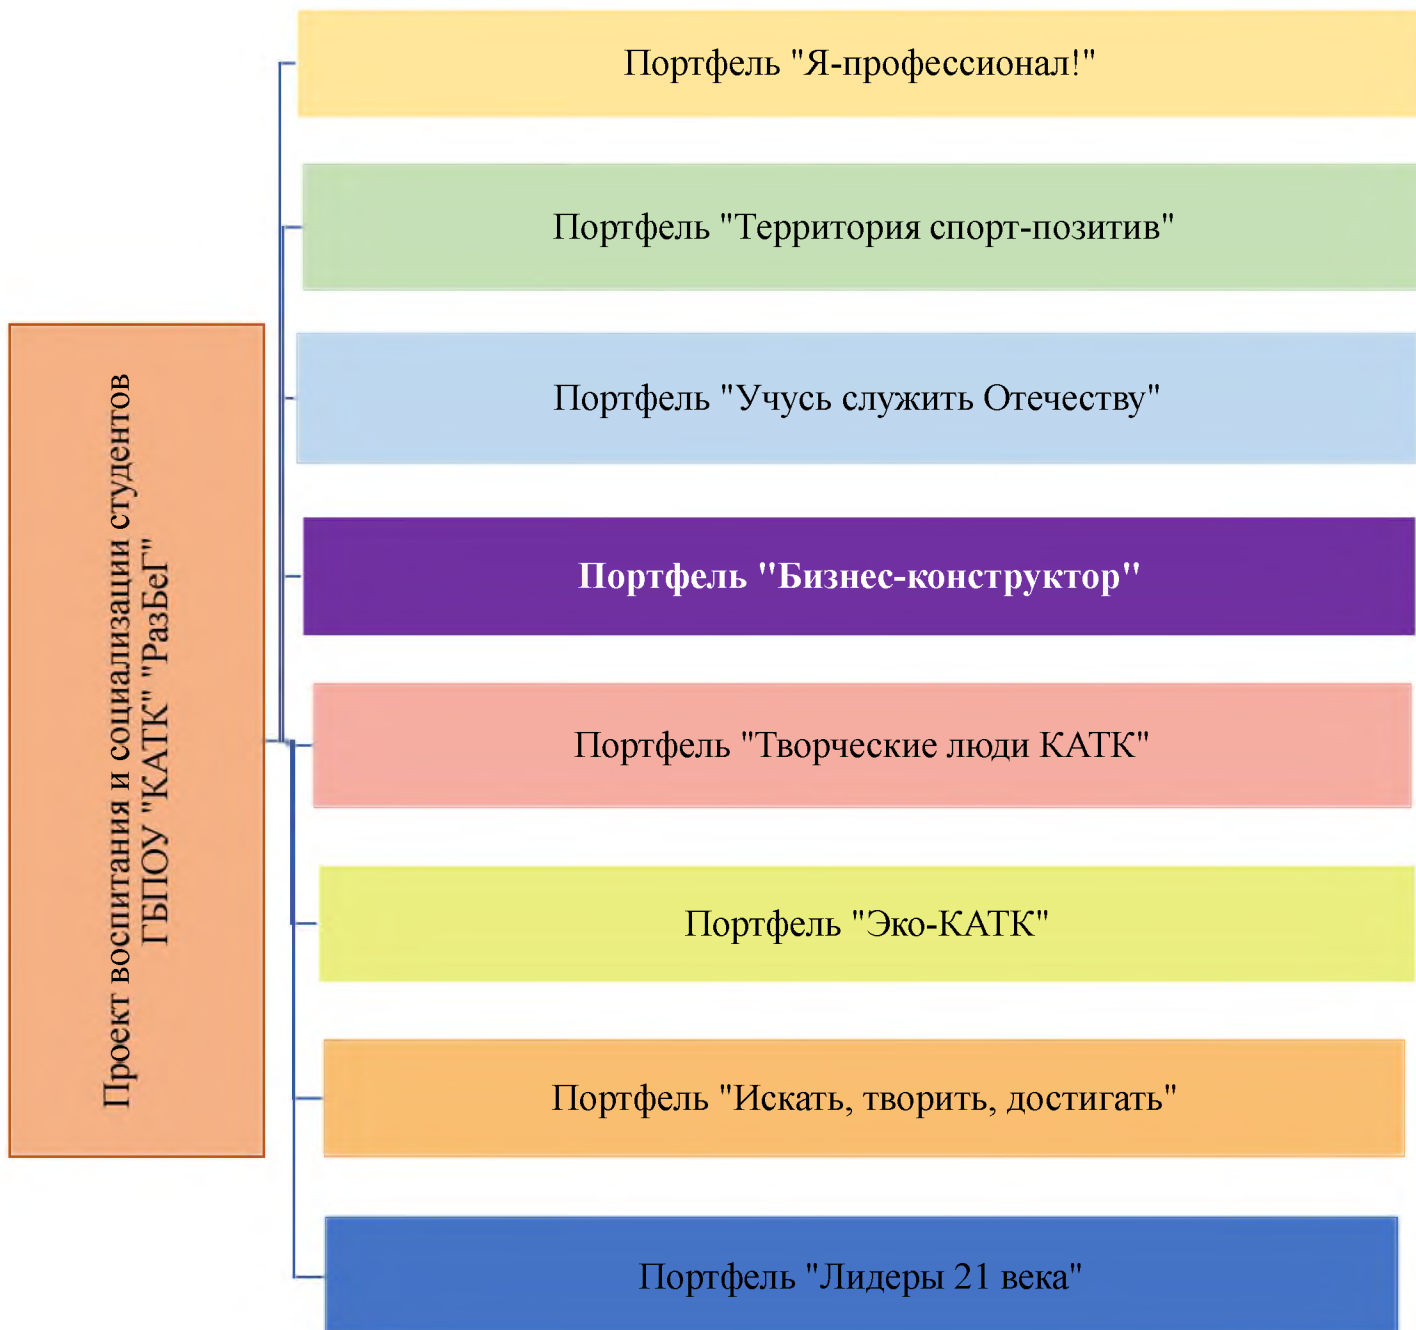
Проект воспитания и социализации студентов ГБПОУ "КАТК" "РазБеГ"

Портфель "Я-профессионал!"

Портфель "Территория спорт-позитив"

Портфель "Учусь служить Отечеству"

Портфель "Бизнес-конструктор"

Портфель "Творческие люди КАТК"

Портфель "Эко-КАТК"

Портфель "Искать, творить, достигать"

Портфель "Лидеры 21 века"